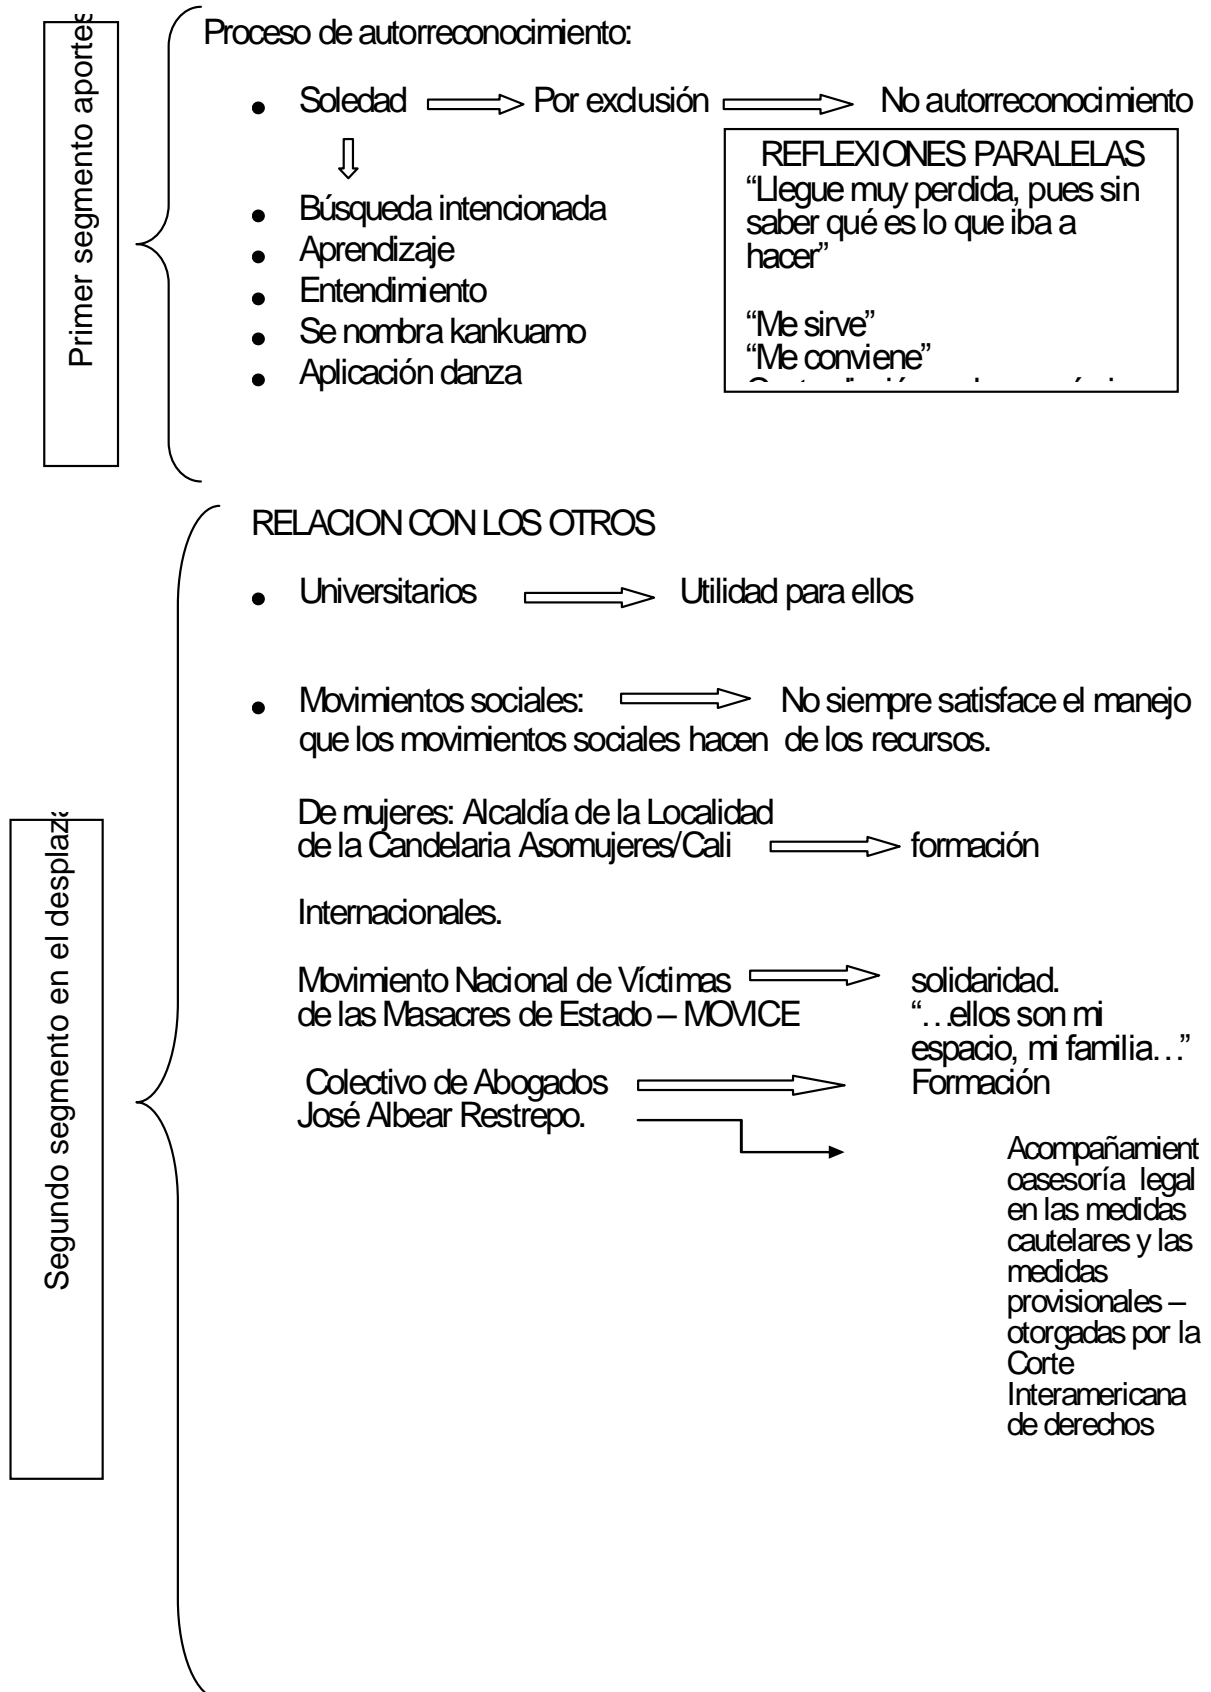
Primer segmento aportes

Proceso de autorreconocimiento:

- Soledad → Por exclusión → No autorreconocimiento
- Búsqueda intencionada
- Aprendizaje
- Entendimiento
- Se nombra kankuamo
- Aplicación danza

REFLEXIONES PARALELAS
"Llegue muy perdida, pues sin saber qué es lo que iba a hacer"

"Me sirve"
"Me conviene"
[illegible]

Segundo segmento en el desplaz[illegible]

RELACION CON LOS OTROS

- Universitarios → Utilidad para ellos

- Movimientos sociales: → No siempre satisface el manejo que los movimientos sociales hacen de los recursos.

De mujeres: Alcaldía de la Localidad de la Candelaria Asomujeres/Cali → formación

Internacionales.

Movimiento Nacional de Víctimas de las Masacres de Estado – MOVICE → solidaridad. "…ellos son mi espacio, mi familia…"

Colectivo de Abogados José Albear Restrepo. → Formación

Acompañamient oasesoría legal en las medidas cautelares y las medidas provisionales – otorgadas por la Corte Interamericana de derechos